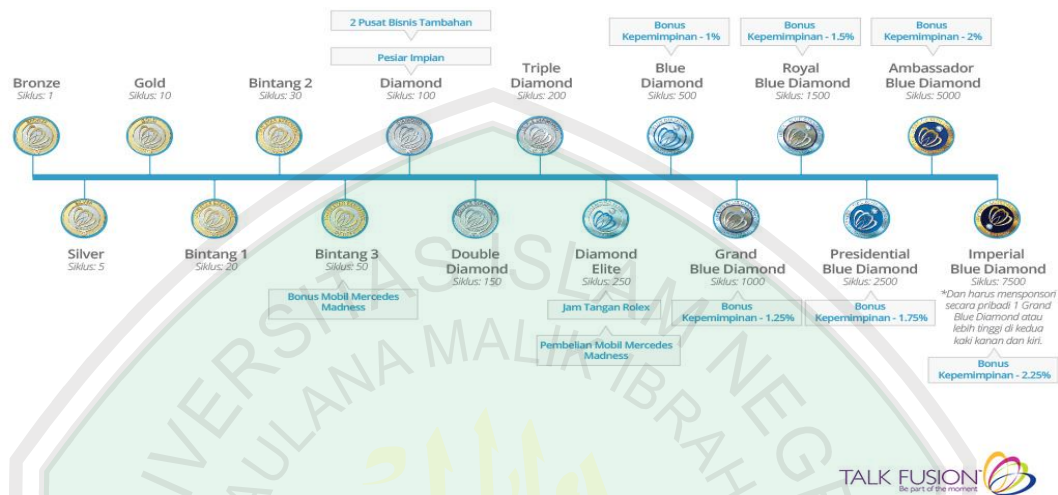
2 Pusat Bisnis Tambahan

Pesiar Impian

Bonus Kepemimpinan - 1%

Bonus Kepemimpinan - 1.5%

Bonus Kepemimpinan - 2%

Bronze
Siklus: 1

Gold
Siklus: 10

Bintang 2
Siklus: 30

Diamond
Siklus: 100

Triple Diamond
Siklus: 200

Blue Diamond
Siklus: 500

Royal Blue Diamond
Siklus: 1500

Ambassador Blue Diamond
Siklus: 5000

Silver
Siklus: 5

Bintang 1
Siklus: 20

Bintang 3
Siklus: 50

Bonus Mobil Mercedes Madness

Double Diamond
Siklus: 150

Diamond Elite
Siklus: 250

Jam Tangan Rolex

Pembelian Mobil Mercedes Madness

Grand Blue Diamond
Siklus: 1000

Bonus Kepemimpinan - 1.25%

Presidential Blue Diamond
Siklus: 2500

Bonus Kepemimpinan - 1.75%

Imperial Blue Diamond
Siklus: 7500
*Dan harus mensponsori secara pribadi 1 Grand Blue Diamond atau lebih tinggi di kedua kaki kanan dan kiri.

Bonus Kepemimpinan - 2.25%

TALK FUSION
Be part of the moment